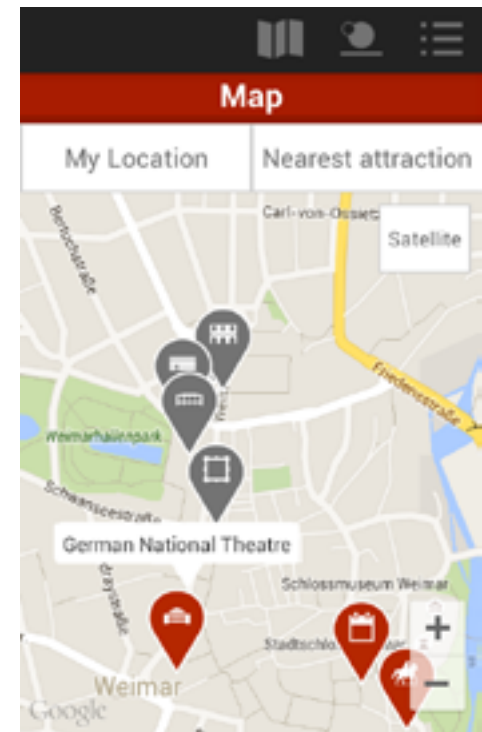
Map

My Location

Nearest attraction

Satellite

Carl-von-Ossiet

Bertuchstraße

Friedensstraße

Weimarhallenpark

Schwanseestraße

German National Theatre

Schlossmuseum Weimar

Stadtschlo

Weimar

Google

+

−